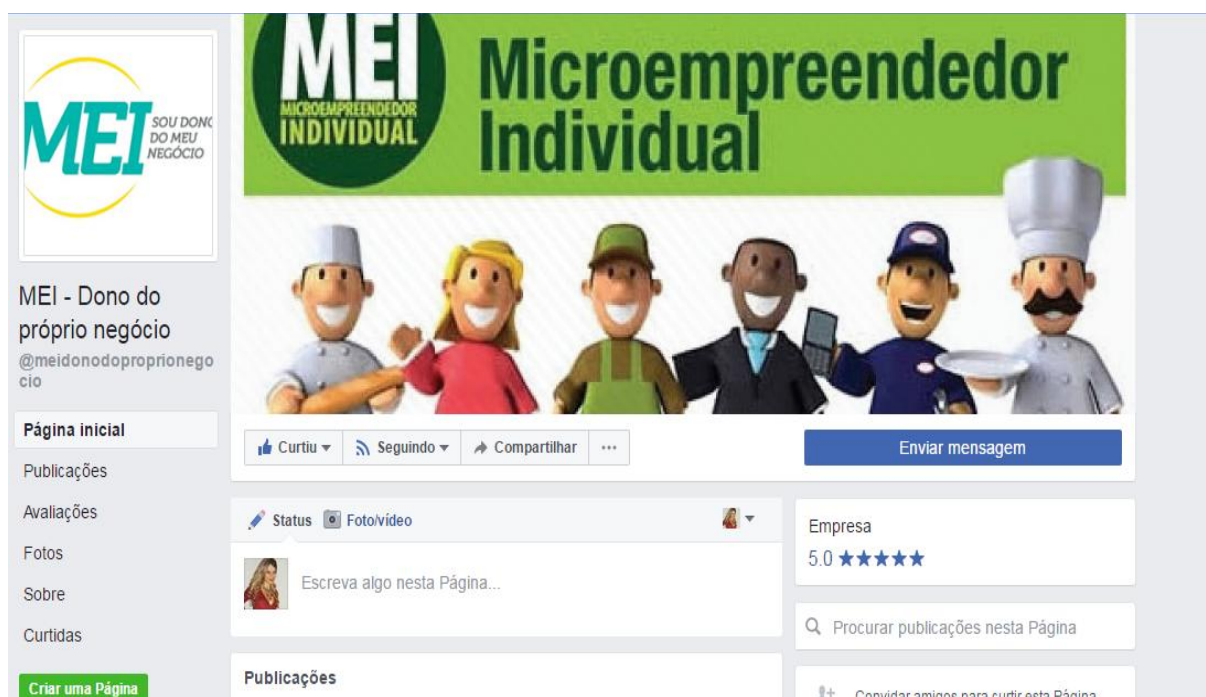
MEI SOU DONC DO MEU NEGÓCIO

MEI - Dono do próprio negócio
@meidonodoproprionegocio

Página inicial
Publicações
Avaliações
Fotos
Sobre
Curtidas

Criar uma Página

MEI MICROEMPREENDEDOR INDIVIDUAL
Microempreendedor Individual

Curtiu ▾
Seguindo ▾
Compartilhar
···
Enviar mensagem

Status
Foto/vídeo

Escreva algo nesta Página...

Publicações

Empresa
5.0 ★★★★★

Procurar publicações nesta Página

Convidar amigos para curtir esta Página